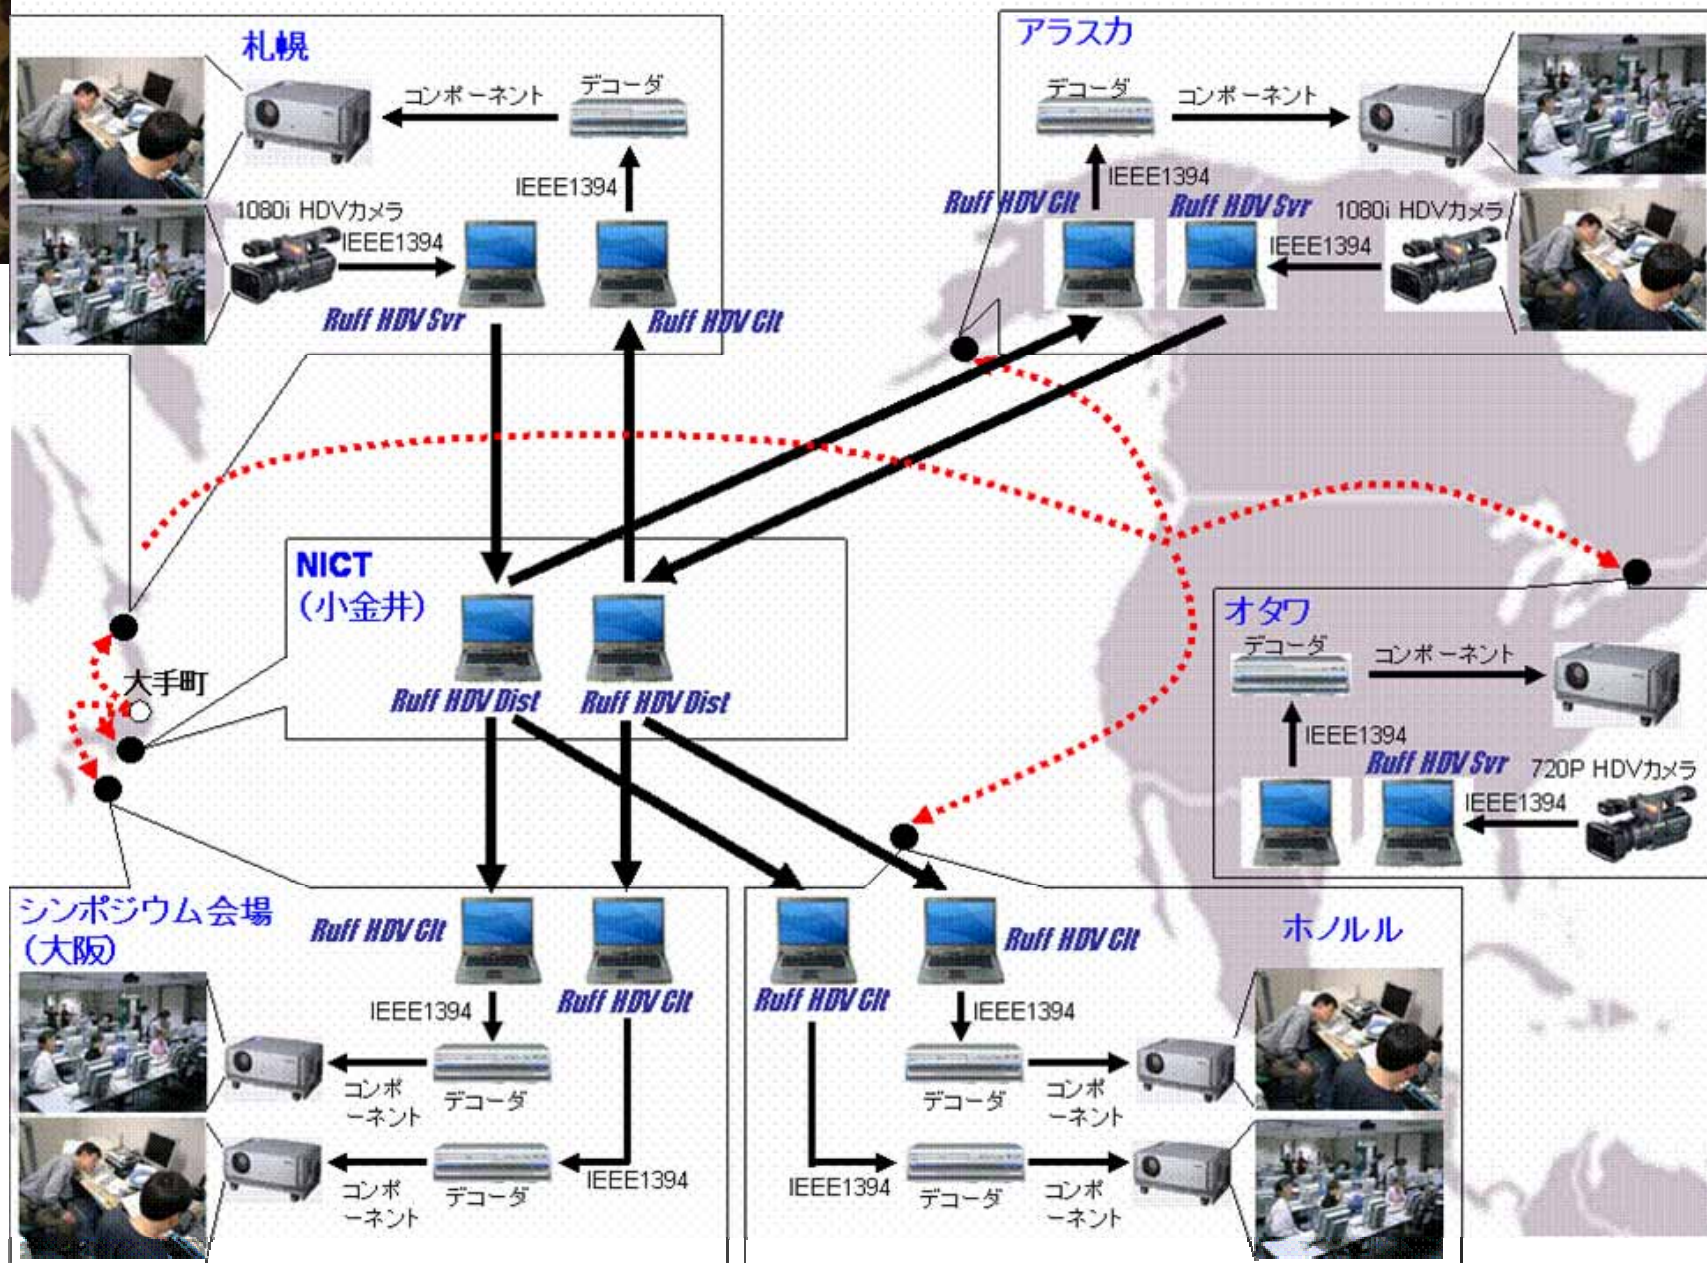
札幌

コンポーネント

デコーダ

IEEE1394

1080i HDVカメラ

IEEE1394

Ruff HDV Svr

Ruff HDV Clt

アラスカ

デコーダ

コンポーネント

IEEE1394

Ruff HDV Clt

Ruff HDV Svr

1080i HDVカメラ

IEEE1394

NICT
(小金井)

Ruff HDV Dist

Ruff HDV Dist

大手町

オタワ

デコーダ

コンポーネント

IEEE1394

Ruff HDV Svr

720P HDVカメラ

IEEE1394

シンポジウム会場
(大阪)

Ruff HDV Clt

IEEE1394

Ruff HDV Clt

コンポ
ーネント

デコーダ

コンポ
ーネント

デコーダ

IEEE1394

Ruff HDV Clt

Ruff HDV Clt

ホノルル

IEEE1394

デコーダ

コンポ
ーネント

IEEE1394

デコーダ

コンポ
ーネント